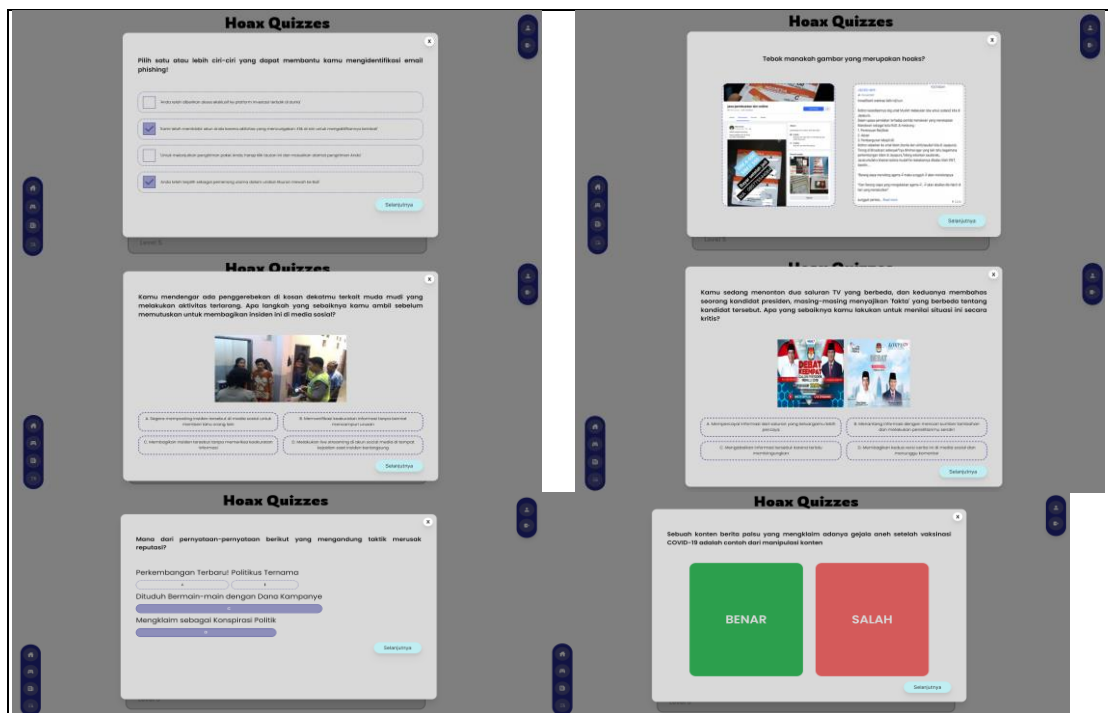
Hoax Quizzes

Pilih satu atau lebih ciri-ciri yang dapat membantu kamu mengidentifikasi email phishing!

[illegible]

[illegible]

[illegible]

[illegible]

Selanjutnya

Level 5

Hoax Quizzes

Tebak manakah gambar yang merupakan hoaks?

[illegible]

Selanjutnya

Level 6

Hoax Quizzes

Kamu mendengar ada penggerebekan di kosan dekatmu terkait muda mudi yang melakukan aktivitas terlarang. Apa langkah yang sebaiknya kamu ambil sebelum memutuskan untuk membagikan insiden ini di media sosial?

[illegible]

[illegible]

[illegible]

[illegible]

Selanjutnya

Hoax Quizzes

Kamu sedang menonton dua saluran TV yang berbeda, dan keduanya membahas seorang kandidat presiden, masing-masing menyajikan 'fakta' yang berbeda tentang kandidat tersebut. Apa yang sebaiknya kamu lakukan untuk menilai situasi ini secara kritis?

DEBAT

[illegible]

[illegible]

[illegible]

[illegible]

Selanjutnya

Hoax Quizzes

Mana dari pernyataan-pernyataan berikut yang mengandung taktik merusak reputasi?

Perkembangan Terbaru! Politikus Ternama

Dituduh Bermain-main dengan Dana Kampanye

Mengklaim sebagai Konspirasi Politik

Selanjutnya

Hoax Quizzes

Sebuah konten berita palsu yang mengklaim adanya gejala aneh setelah vaksinasi COVID-19 adalah contoh dari manipulasi konten

BENAR

SALAH

Selanjutnya